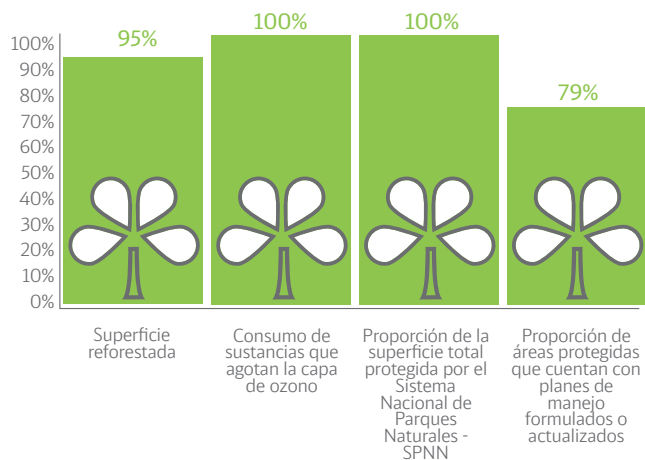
100%
90%
80%
70%
60%
50%
40%
30%
20%
10%
0%

95%
100%
100%
79%

Superficie reforestada

Consumo de sustancias que agotan la capa de ozono

Proporción de la superficie total protegida por el Sistema Nacional de Parques Naturales - SPNN

Proporción de áreas protegidas que cuentan con planes de manejo formulados o actualizados